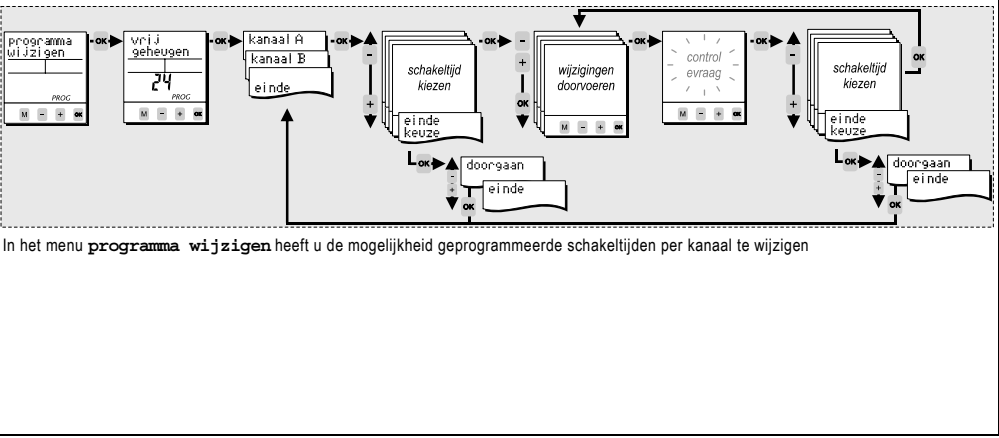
programma wijzigen

PROG

M – + OK

OK

vrij geheugen

24

PROG

M – + OK

OK

kanaal A

kanaal B

einde

OK

–

+

schakeltijd kiezen

einde keuze

OK

–

+

OK

wijzigingen doorvoeren

M – + OK

OK

control evraag

M – + OK

OK

–

+

schakeltijd kiezen

einde keuze

OK

OK

doorgaan

einde

–

+

OK

OK

doorgaan

einde

–

+

OK

In het menu **programma wijzigen** heeft u de mogelijkheid geprogrammeerde schakeltijden per kanaal te wijzigen